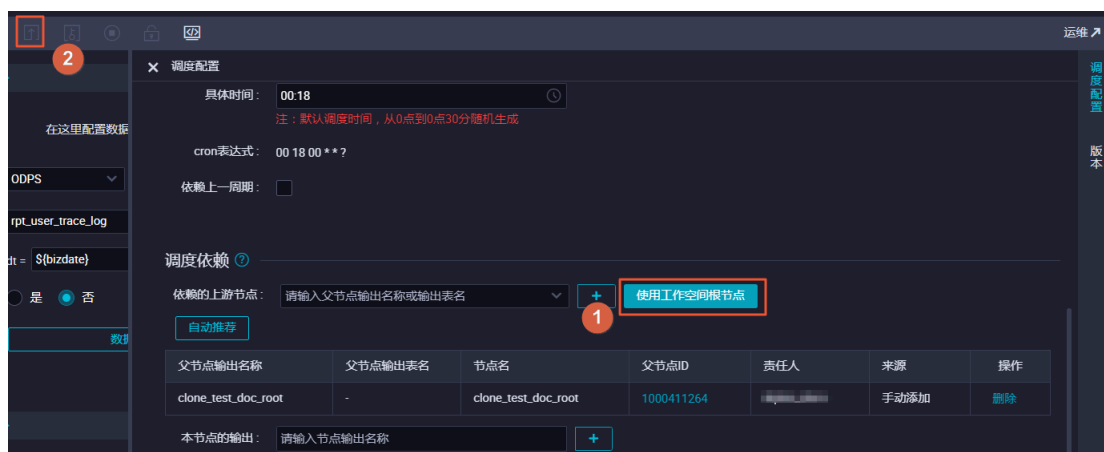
2

运维↗

在这里配置数据

ODPS

rpt_user_trace_log

dt = ${bizdate}

是 否

数

✕ 调度配置

具体时间： 00:18
注：默认调度时间，从0点到0点30分随机生成

cron表达式： 00 18 00 * * ?

依赖上一周期：

调度依赖

依赖的上游节点： 请输入父节点输出名称或输出表名 + 使用工作空间根节点

1

自动推荐

| 父节点输出名称 | 父节点输出表名 | 节点名 | 父节点ID | 责任人 | 来源 | 操作 |
|---|---|---|---|---|---|---|
| clone_test_doc_root | - | clone_test_doc_root | 1000411264 | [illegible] | 手动添加 | 删除 |

本节点的输出： 请输入节点输出名称 +

调度配置

版本